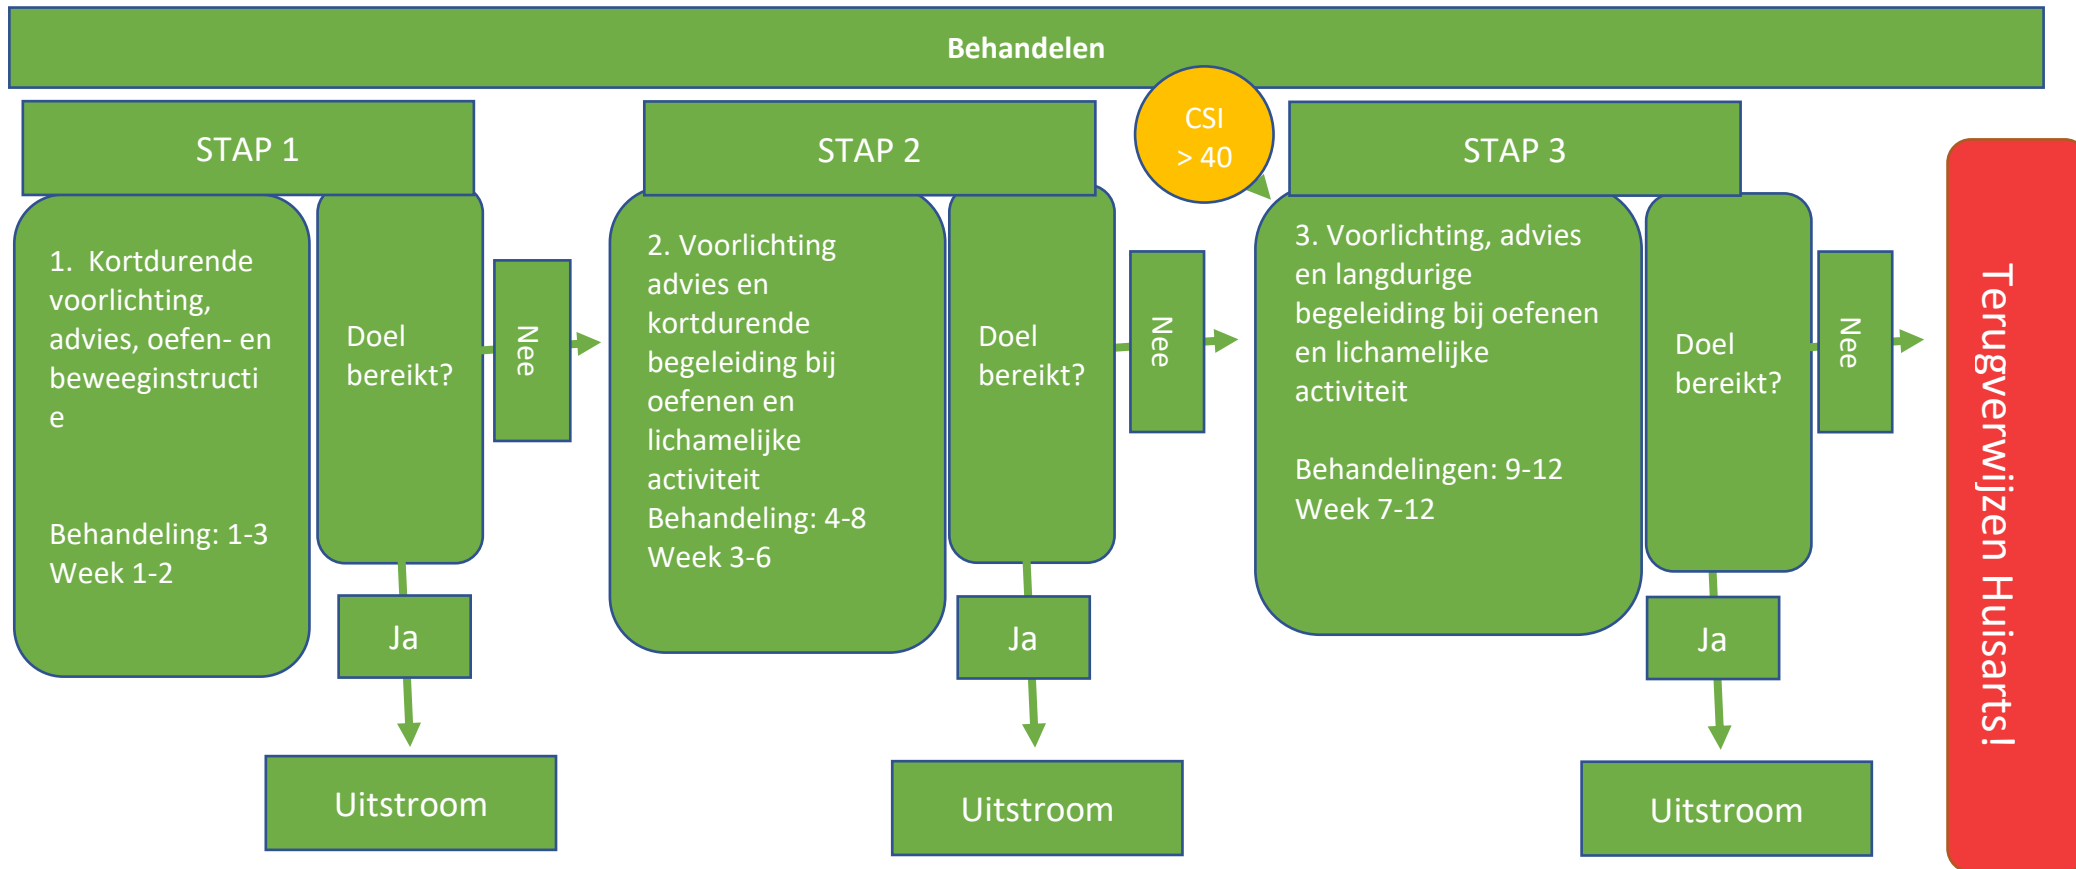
Behandelen

STAP 1

1. Kortdurende voorlichting, advies, oefen- en beweeginstructi e

Behandeling: 1-3
Week 1-2

Doel bereikt?

Nee

Ja

Uitstroom

STAP 2

2. Voorlichting advies en kortdurende begeleiding bij oefenen en lichamelijke activiteit
Behandeling: 4-8
Week 3-6

Doel bereikt?

Nee

Ja

Uitstroom

CSI > 40

STAP 3

3. Voorlichting, advies en langdurige begeleiding bij oefenen en lichamelijke activiteit

Behandelingen: 9-12
Week 7-12

Doel bereikt?

Nee

Ja

Uitstroom

Terugverwijzen Huisarts!